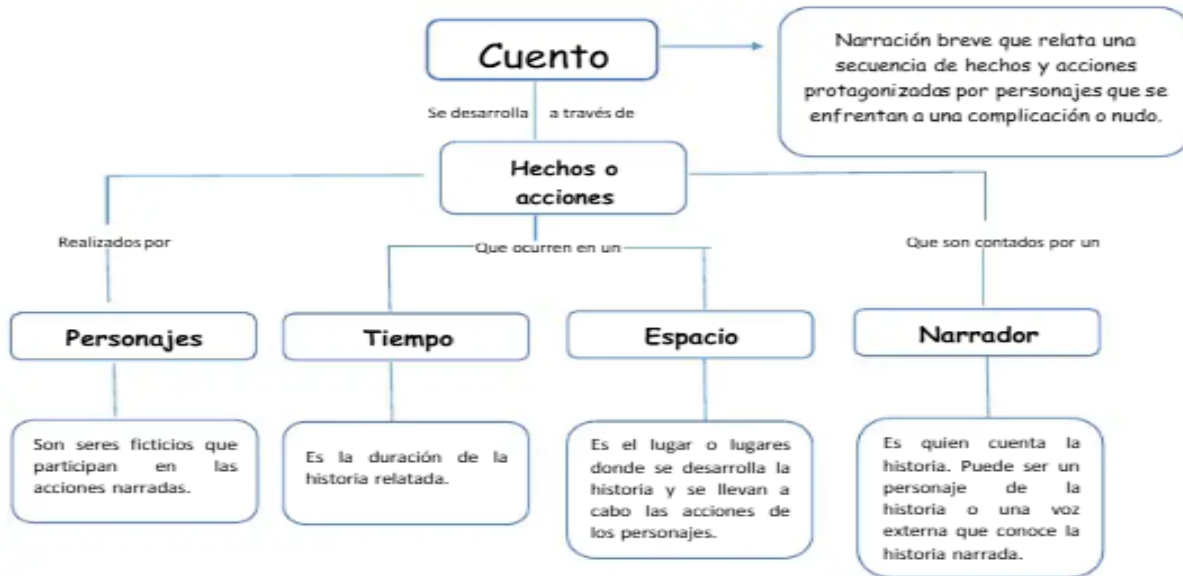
Cuento

Narración breve que relata una secuencia de hechos y acciones protagonizadas por personajes que se enfrentan a una complicación o nudo.

Se desarrolla a través de

Hechos o acciones

Realizados por

Que ocurren en un

Que son contados por un

Personajes

Tiempo

Espacio

Narrador

Son seres ficticios que participan en las acciones narradas.

Es la duración de la historia relatada.

Es el lugar o lugares donde se desarrolla la historia y se llevan a cabo las acciones de los personajes.

Es quien cuenta la historia. Puede ser un personaje de la historia o una voz externa que conoce la historia narrada.